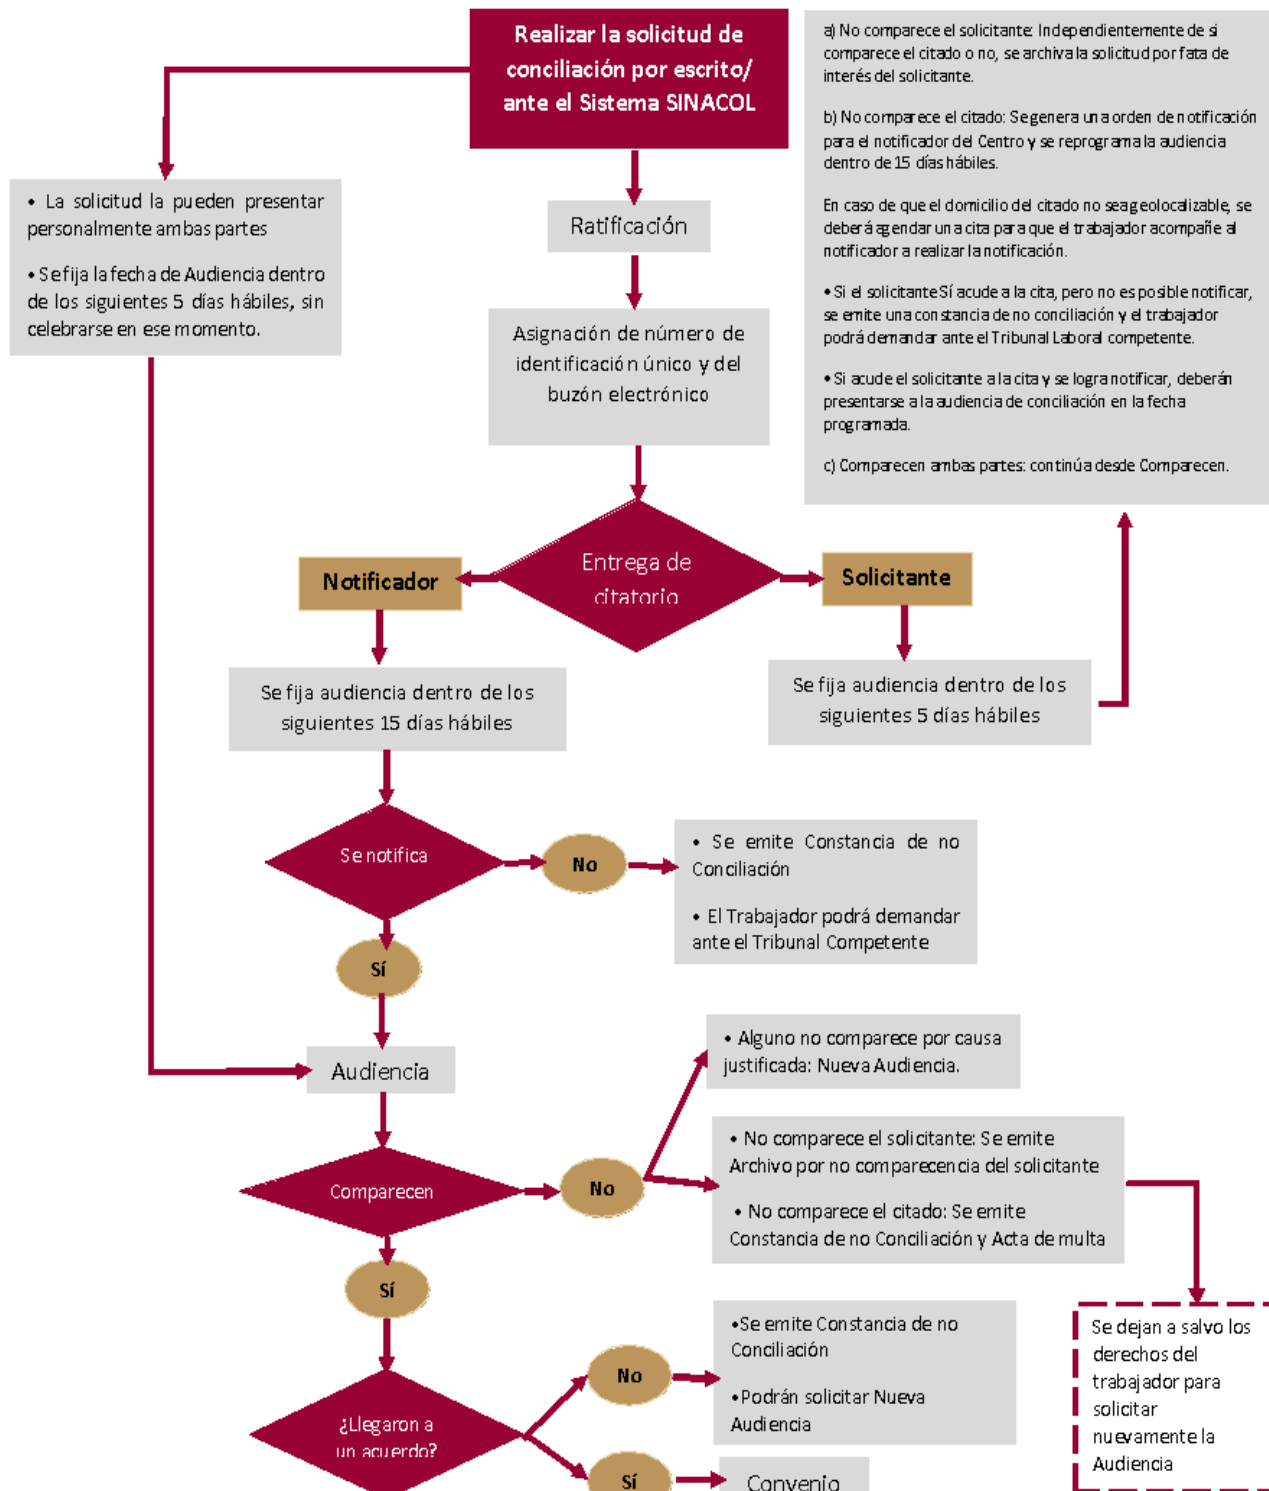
Realizar la solicitud de conciliación por escrito/ ante el Sistema SINACOL

a) No comparece el solicitante: Independientemente de si comparece el citado o no, se archiva la solicitud por fata de interés del solicitante.

b) No comparece el citado: Se genera una orden de notificación para el notificador del Centro y se reprograma la audiencia dentro de 15 días hábiles.

En caso de que el domicilio del citado no sea geolocalizable, se deberá agendar una cita para que el trabajador acompañe al notificador a realizar la notificación.

• Si el solicitante Sí acude a la cita, pero no es posible notificar, se emite una constancia de no conciliación y el trabajador podrá demandar ante el Tribunal Laboral competente.

• Si acude el solicitante a la cita y se logra notificar, deberán presentarse a la audiencia de conciliación en la fecha programada.

c) Comparecen ambas partes: continúa desde Comparecen.

• La solicitud la pueden presentar personalmente ambas partes

• Se fija la fecha de Audiencia dentro de los siguientes 5 días hábiles, sin celebrarse en ese momento.

Ratificación

Asignación de número de identificación único y del buzón electrónico

Entrega de citatorio

Notificador

Solicitante

Se fija audiencia dentro de los siguientes 15 días hábiles

Se fija audiencia dentro de los siguientes 5 días hábiles

Se notifica

No

• Se emite Constancia de no Conciliación

• El Trabajador podrá demandar ante el Tribunal Competente

Sí

Audiencia

• Alguno no comparece por causa justificada: Nueva Audiencia.

Comparecen

No

• No comparece el solicitante: Se emite Archivo por no comparecencia del solicitante

• No comparece el citado: Se emite Constancia de no Conciliación y Acta de multa

Sí

•Se emite Constancia de no Conciliación

•Podrán solicitar Nueva Audiencia

No

Se dejan a salvo los derechos del trabajador para solicitar nuevamente la Audiencia

¿Llegaron a un acuerdo?

Sí

Convenio